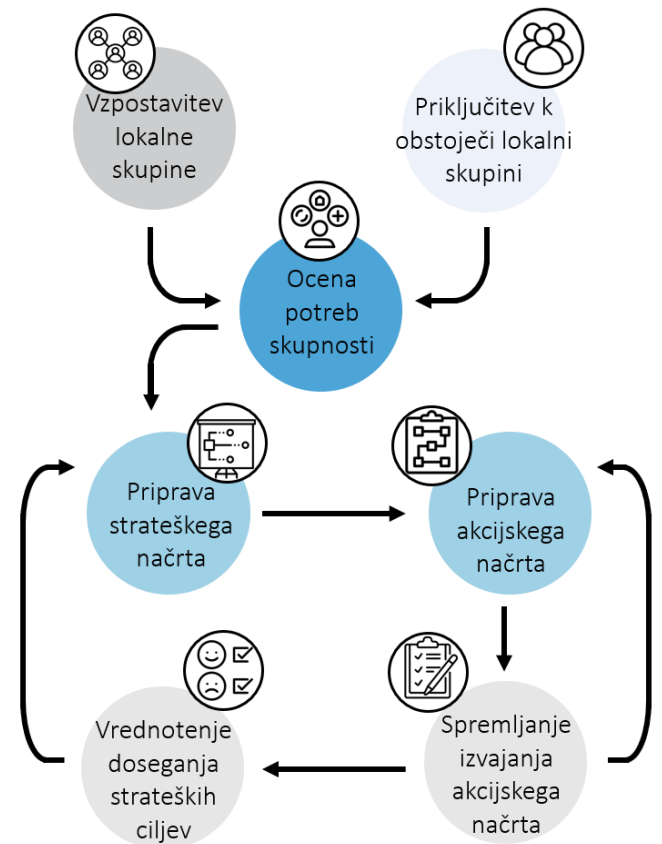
Vzpostavitev lokalne skupine

Priključitev k obstoječi lokalni skupini

Ocena potreb skupnosti

Priprava strateškega načrta

Priprava akcijskega načrta

Spremljanje izvajanja akcijskega načrta

Vrednotenje doseganja strateških ciljev